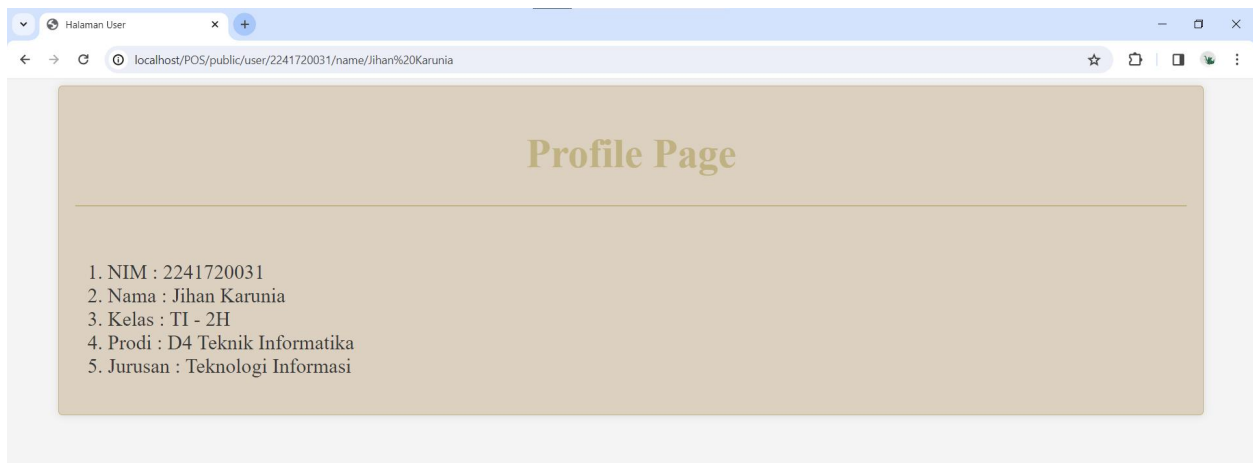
Halaman User

localhost/POS/public/user/2241720031/name/Jihan%20Karunia

Profile Page

1. NIM : 2241720031
2. Nama : Jihan Karunia
3. Kelas : TI - 2H
4. Prodi : D4 Teknik Informatika
5. Jurusan : Teknologi Informasi